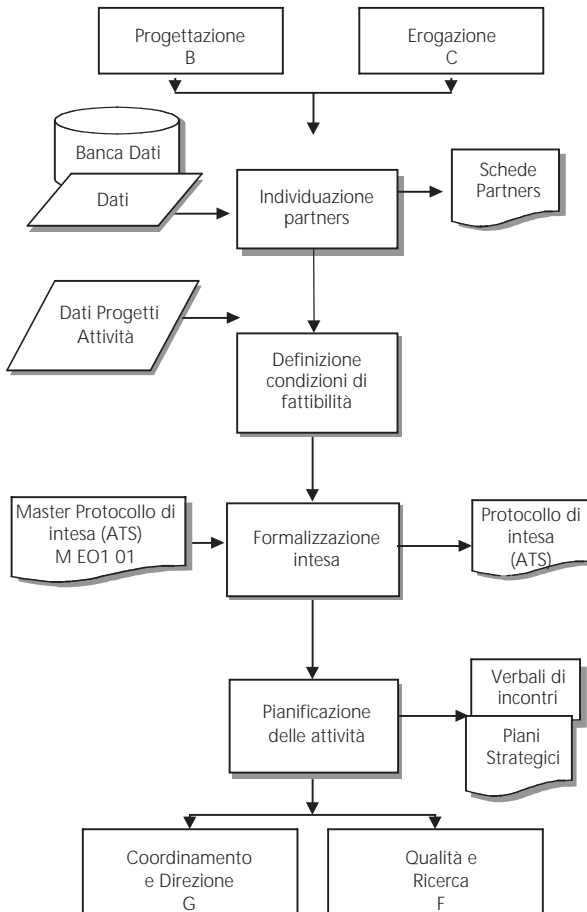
Progettazione
B

Erogazione
C

Banca Dati

Dati

Individuazione partners

Schede Partners

Dati Progetti Attività

Definizione condizioni di fattibilità

Master Protocollo di intesa (ATS)
M EO1 01

Formalizzazione intesa

Protocollo di intesa (ATS)

Pianificazione delle attività

Verbali di incontri

Piani Strategici

Coordinamento e Direzione
G

Qualità e Ricerca
F